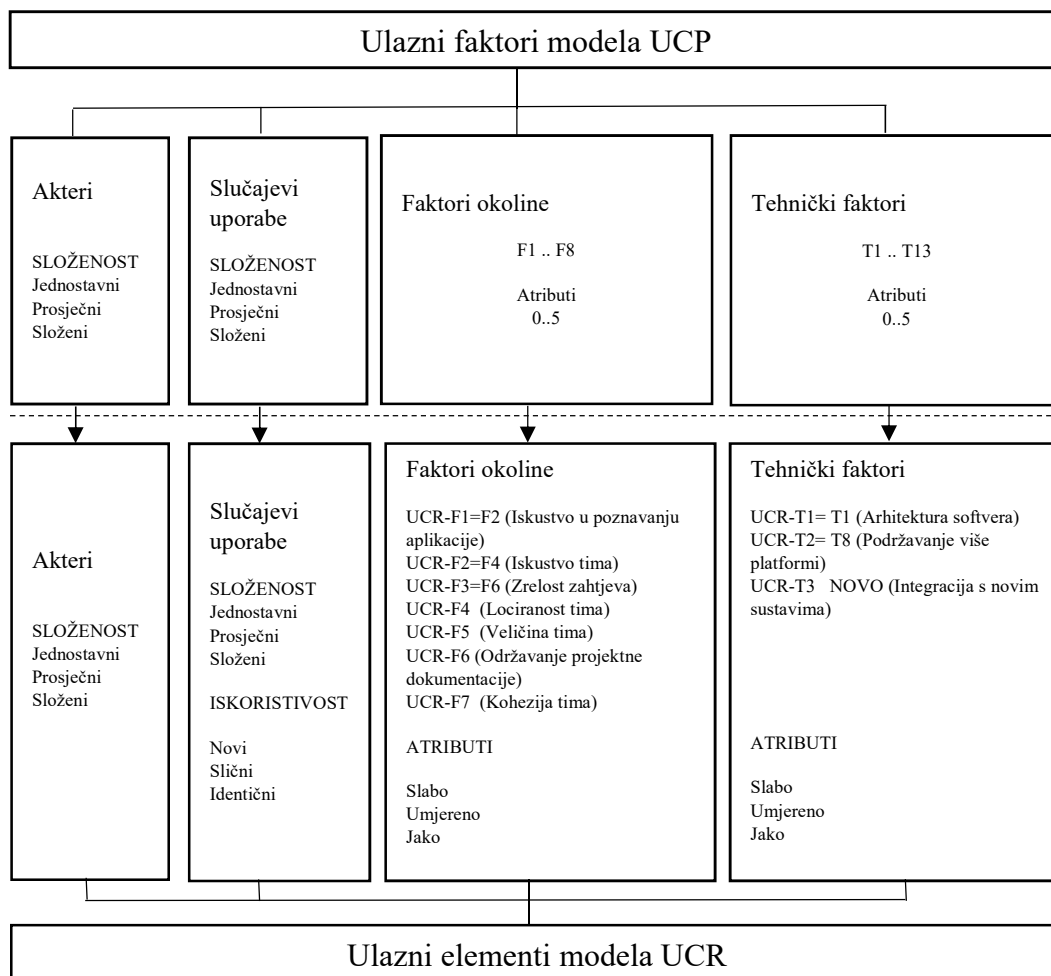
Ulazni faktori modela UCP

Akteri

SLOŽENOST
Jednostavni
Prosječni
Složeni

Slučajevi uporabe

SLOŽENOST
Jednostavni
Prosječni
Složeni

Faktori okoline

F1 .. F8

Atributi
0..5

Tehnički faktori

T1 .. T13

Atributi
0..5

Akteri

SLOŽENOST
Jednostavni
Prosječni
Složeni

Slučajevi uporabe

SLOŽENOST
Jednostavni
Prosječni
Složeni

ISKORISTIVOST

Novi
Slični
Identični

Faktori okoline

UCR-F1=F2 (Iskustvo u poznavanju aplikacije)
UCR-F2=F4 (Iskustvo tima)
UCR-F3=F6 (Zrelost zahtjeva)
UCR-F4 (Lociranost tima)
UCR-F5 (Veličina tima)
UCR-F6 (Održavanje projektne dokumentacije)
UCR-F7 (Kohezija tima)

ATRIBUTI

Slabo
Umjereno
Jako

Tehnički faktori

UCR-T1= T1 (Arhitektura softvera)
UCR-T2= T8 (Podržavanje više platformi)
UCR-T3 NOVO (Integracija s novim sustavima)

ATRIBUTI

Slabo
Umjereno
Jako

Ulazni elementi modela UCR